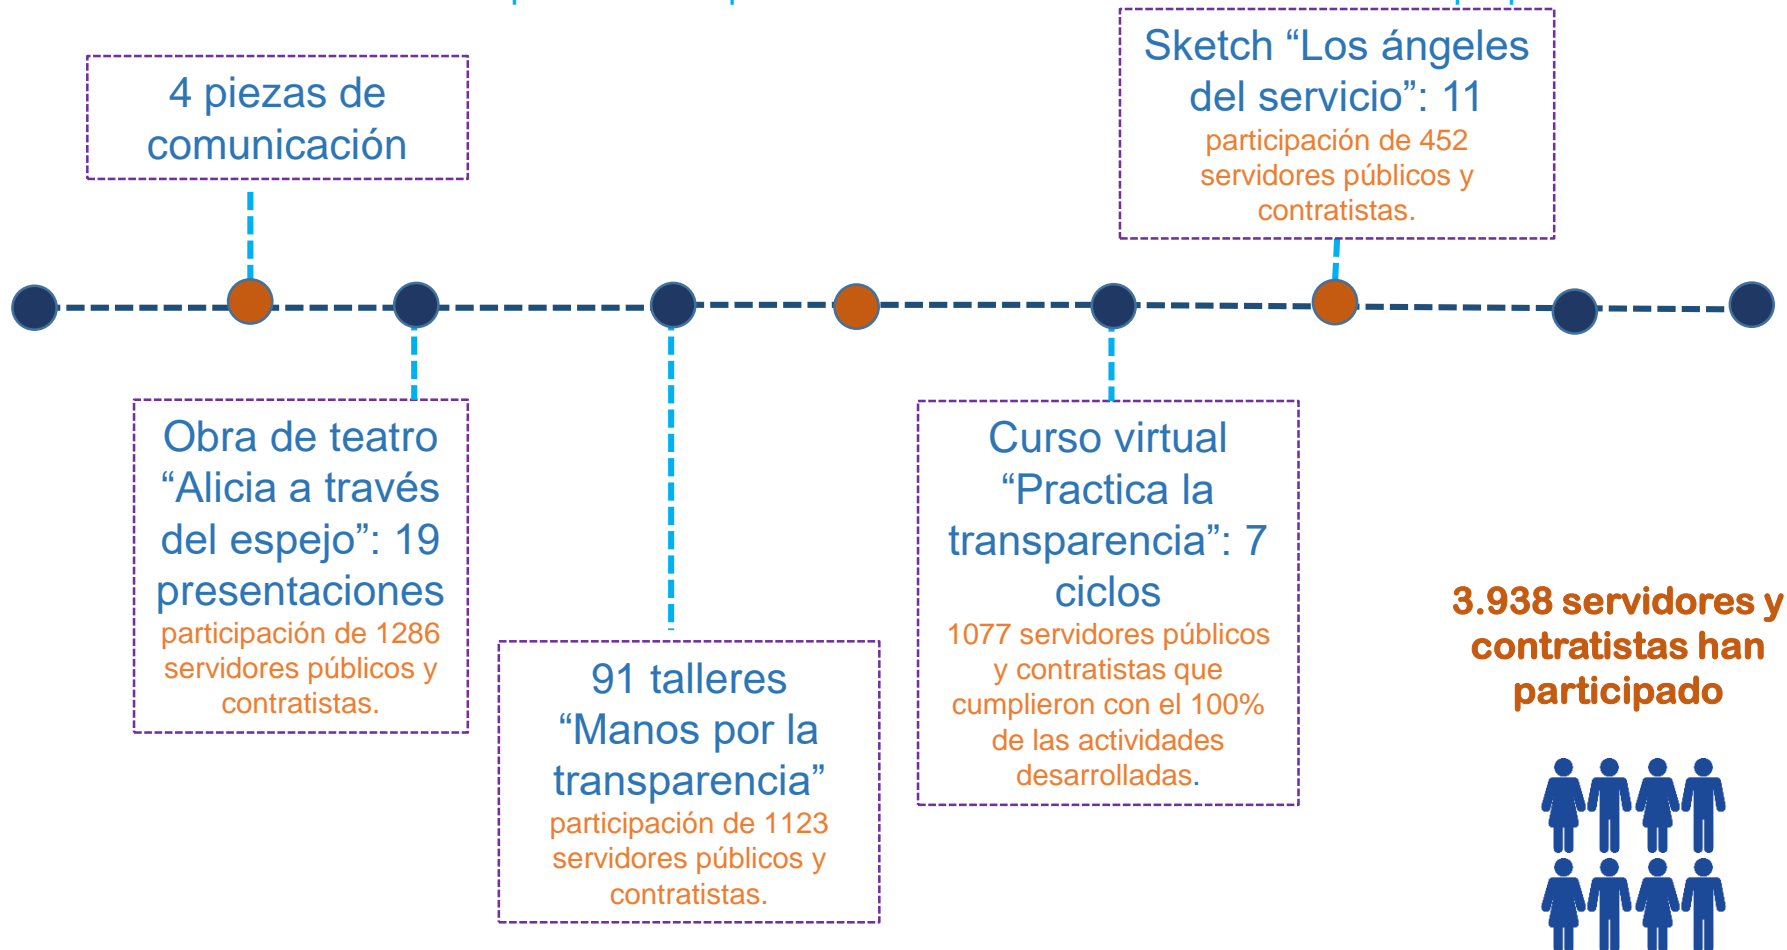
4 piezas de comunicación

Sketch “Los ángeles del servicio”: 11
participación de 452 servidores públicos y contratistas.

Obra de teatro “Alicia a través del espejo”: 19 presentaciones
participación de 1286 servidores públicos y contratistas.

91 talleres “Manos por la transparencia”
participación de 1123 servidores públicos y contratistas.

Curso virtual “Practica la transparencia”: 7 ciclos
1077 servidores públicos y contratistas que cumplieron con el 100% de las actividades desarrolladas.

3.938 servidores y contratistas han participado